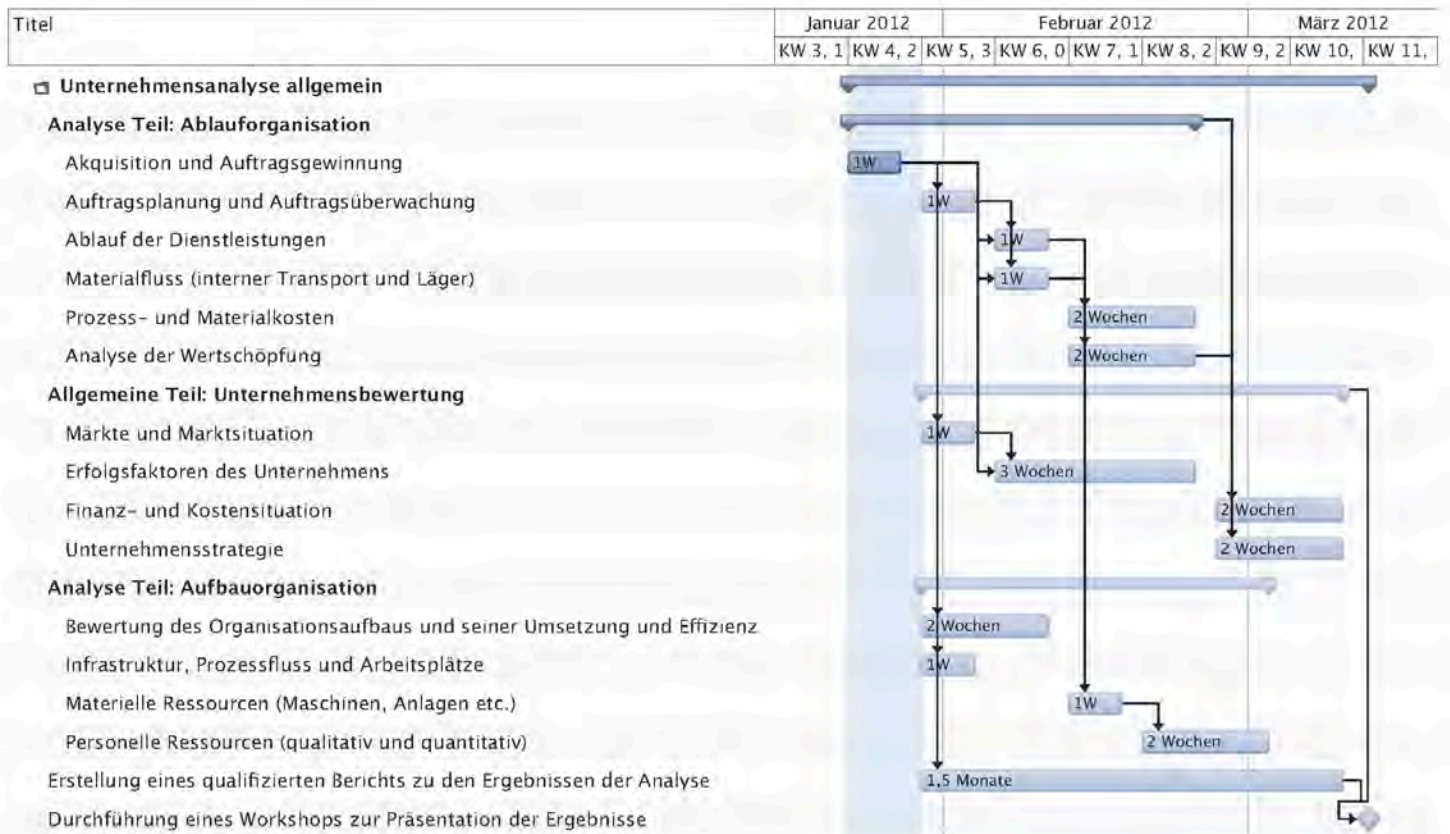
| Titel | Januar 2012 | | Februar 2012 | | | | März 2012 | |
|---|---|---|---|---|---|---|---|---|
| | KW 3, 1 | KW 4, 2 | KW 5, 3 | KW 6, 0 | KW 7, 1 | KW 8, 2 | KW 9, 2 | KW 10, | KW 11, |

Unternehmensanalyse allgemein
Analyse Teil: Ablauforganisation
Akquisition und Auftragsgewinnung 1W
Auftragsplanung und Auftragsüberwachung 1W
Ablauf der Dienstleistungen 1W
Materialfluss (interner Transport und Läger) 1W
Prozess- und Materialkosten 2 Wochen
Analyse der Wertschöpfung 2 Wochen
Allgemeine Teil: Unternehmensbewertung
Märkte und Marktsituation 1W
Erfolgsfaktoren des Unternehmens 3 Wochen
Finanz- und Kostensituation 2 Wochen
Unternehmensstrategie 2 Wochen
Analyse Teil: Aufbauorganisation
Bewertung des Organisationsaufbaus und seiner Umsetzung und Effizienz 2 Wochen
Infrastruktur, Prozessfluss und Arbeitsplätze 1W
Materielle Ressourcen (Maschinen, Anlagen etc.) 1W
Personelle Ressourcen (qualitativ und quantitativ) 2 Wochen
Erstellung eines qualifizierten Berichts zu den Ergebnissen der Analyse 1,5 Monate
Durchführung eines Workshops zur Präsentation der Ergebnisse